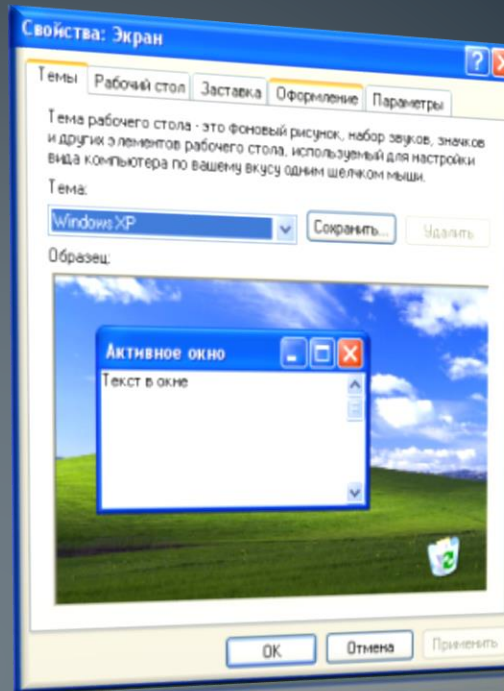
Свойства: Экран

Темы | Рабочий стол | Заставка | Оформление | Параметры

Тема рабочего стола - это фоновый рисунок, набор звуков, значков и других элементов рабочего стола, используемый для настройки вида компьютера по вашему вкусу одним щелчком мыши.

Тема:

Windows XP

Сохранить...

Удалить

Образец:

Активное окно

Текст в окне

OK

Отмена

Применить